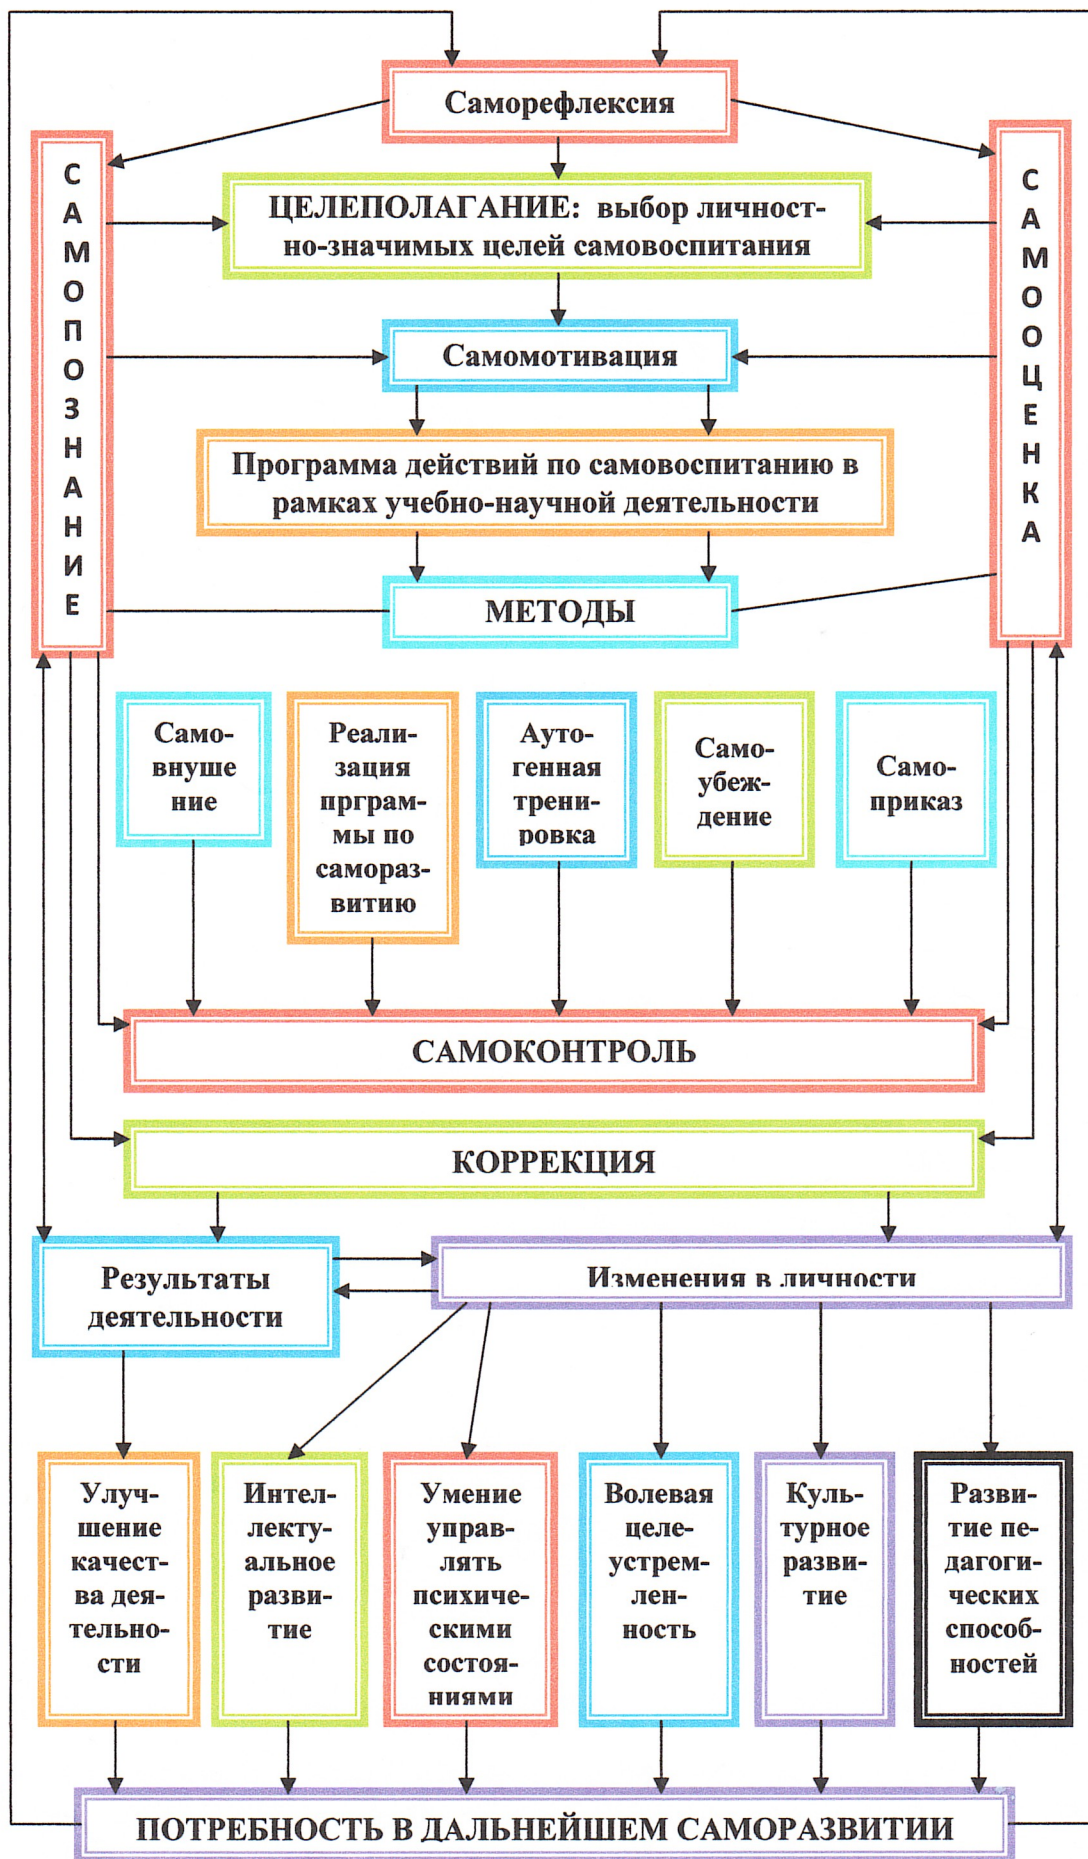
Саморефлексия

САМОПОЗНАНИЕ

САМООЦЕНКА

ЦЕЛЕПОЛАГАНИЕ: выбор личностно-значимых целей самовоспитания

Самомотивация

Программа действий по самовоспитанию в рамках учебно-научной деятельности

МЕТОДЫ

Самовнуше ние

Реализация прграммы по саморазвитию

Аутогенная тренировка

Самоубеждение

Самоприказ

САМОКОНТРОЛЬ

КОРРЕКЦИЯ

Результаты деятельности

Изменения в личности

Улучшение качества деятельности

Интеллектуальное развитие

Умение управлять психическими состояниями

Волевая целеустремленность

Культурное развитие

Развитие педагогических способностей

ПОТРЕБНОСТЬ В ДАЛЬНЕЙШЕМ САМОРАЗВИТИИ